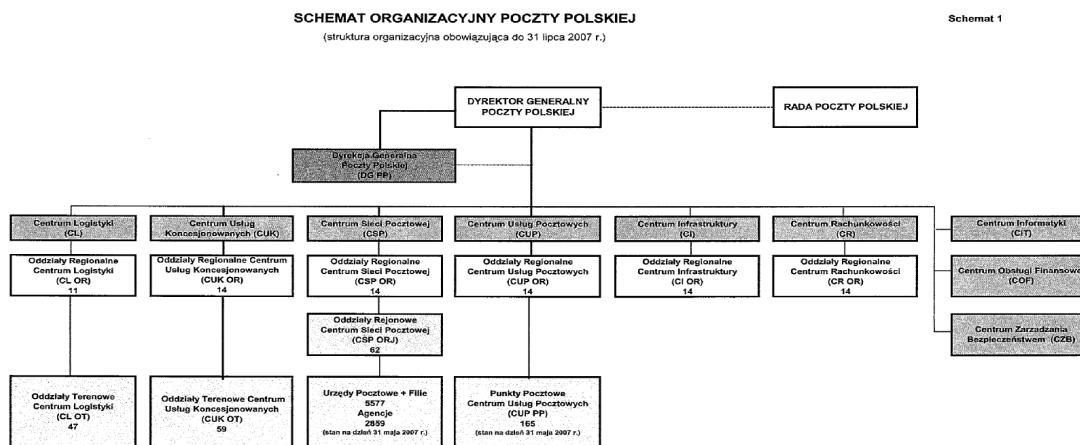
SCHEMAT ORGANIZACYJNY POCZTY POLSKIEJ

(struktura organizacyjna obowiązująca do 31 lipca 2007 r.)

Schemat 1

DYREKTOR GENERALNY POCZTY POLSKIEJ

RADA POCZTY POLSKIEJ

Dyrekcja Generalna Poczty Polskiej (DG PP)

Centrum Logistyki (CL)

Centrum Usług Koncesjonowanych (CUK)

Centrum Sieci Pocztowej (CSP)

Centrum Usług Pocztowych (CUP)

Centrum Infrastruktury (CI)

Centrum Rachunkowości (CR)

Centrum Informatyki (CIT)

Oddziały Regionalne Centrum Logistyki (CL OR) 11

Oddziały Regionalne Centrum Usług Koncesjonowanych (CUK OR) 14

Oddziały Regionalne Centrum Sieci Pocztowej (CSP OR) 14

Oddziały Regionalne Centrum Usług Pocztowych (CUP OR) 14

Oddziały Regionalne Centrum Infrastruktury (CI OR) 14

Oddziały Regionalne Centrum Rachunkowości (CR OR) 14

Centrum Obsługi Finansowej (COF)

Oddziały Rejonowe Centrum Sieci Pocztowej (CSP ORJ) 62

Centrum Zarządzania Bezpieczeństwem (CZB)

Oddziały Terenowe Centrum Logistyki (CL OT) 47

Oddziały Terenowe Centrum Usług Koncesjonowanych (CUK OT) 59

Urzędy Pocztowe + Filie 5577 Agencje 2859 (stan na dzień 31 maja 2007 r.)

Punkty Pocztowe Centrum Usług Pocztowych (CUP PP) 165 (stan na dzień 31 maja 2007 r.)